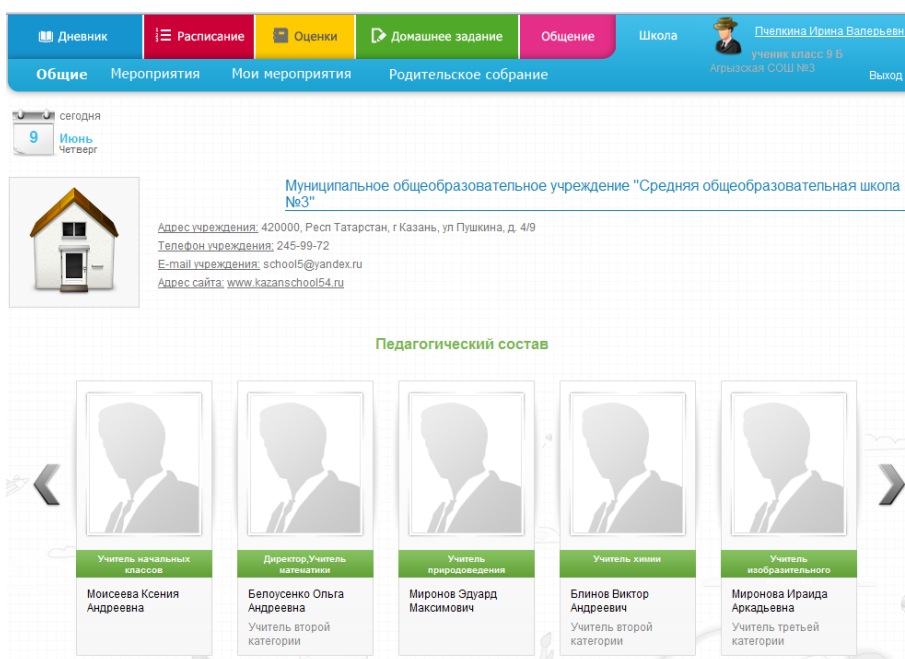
Дневник Расписание Оценки Домашнее задание Общение Школа

Пчепкина Ирина Валерьевн
ученик класс 9 Б
Агрызская СОШ №3
Выход

Общие Мероприятия Мои мероприятия Родительское собрание

сегодня
9
Июнь
Четверг

Муниципальное общеобразовательное учреждение "Средняя общеобразовательная школа №3"

Адрес учреждения: 420000, Респ Татарстан, г Казань, ул Пушкина, д. 4/9
Телефон учреждения: 245-99-72
E-mail учреждения: school5@yandex.ru
Адрес сайта: www.kazanschool54.ru

Педагогический состав

Учитель начальных классов
Моисеева Ксения Андреевна

Директор,Учитель математики
Белоусенко Ольга Андреевна
Учитель второй категории

Учитель природоведения
Миронов Эдуард Максимович

Учитель химии
Блинов Виктор Андреевич
Учитель второй категории

Учитель изобразительного
Миронова Ираида Аркадьевна
Учитель третьей категории